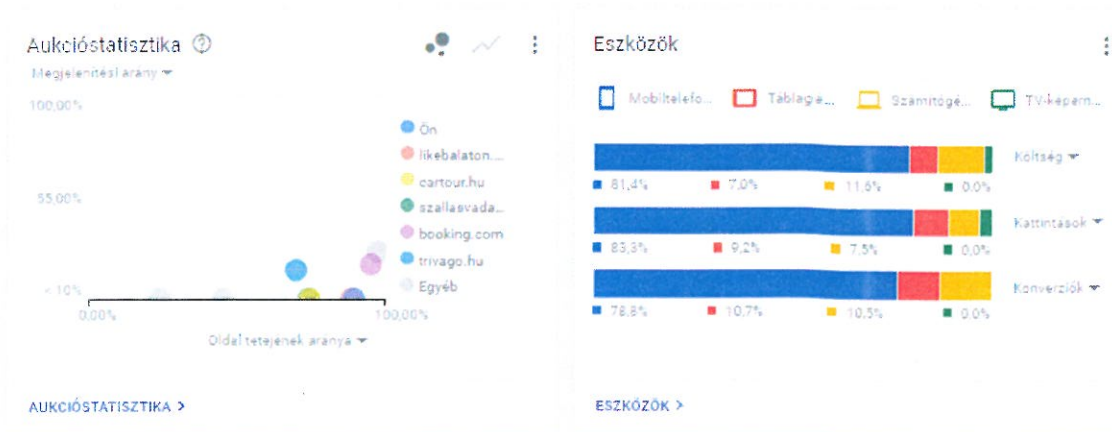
Aukciós­tatisztika

Megjelenítési arány

100,00%

55,00%

< 10%

0,00%

100,00%

Oldal tetejének aránya

Ön
likebalaton....
cartour.hu
szallasvada...
booking.com
trivago.hu
Egyéb

AUKCIÓSTATISZTIKA >

Eszközök

Mobiltelefo...
Táblagé...
Számítógé...
TV-képern...

Költség
81,4%
7,0%
11,6%
0,0%

Kattintások
83,3%
9,2%
7,5%
0,0%

Konverziók
78,8%
10,7%
10,5%
0,0%

ESZKÖZÖK >